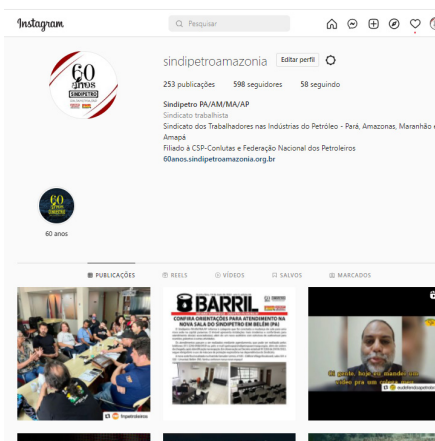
Instagram

Pesquisar

60 anos SINDIPETRO

sindipetroamazonia Editar perfil

253 publicações 598 seguidores 58 seguindo

Sindipetro PA/AM/MA/AP
Sindicato trabalhista
Sindicato dos Trabalhadores nas Indústrias do Petróleo - Pará, Amazonas, Maranhão e Amapá
Filiado à CSP-Conlutas e Federação Nacional dos Petroleiros
60anos.sindipetroamazonia.org.br

60 anos

PUBLICAÇÕES REELS VÍDEOS SALVOS MARCADOS

BARRIL

CONFIRA ORIENTAÇÕES PARA ATENDIMENTO NA NOVA SALA DO SINDIPETRO EM BELÉM (PA)

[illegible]